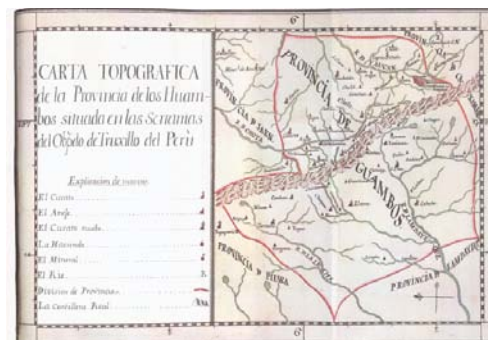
6°

CARTA TOPOGRAFICA de la Provincia de los Huambos situada en las Serranias del Obispado de Truxillo del Perú

Explicacion de notas

El Curato . . . . . . . . . . . . 1

El Anexo . . . . . . . . . . . . 2

El Curato anexo . . . . . . . . 3

La Hacienda . . . . . . . . . . 4

El Mineral . . . . . . . . . . . 5

El Rio . . . . . . . . . . . . . . 5

Division de Provincias . . . .

La cordillera Real . . . . . .

PROVINCIA DE GUAMBOS

PROVINCIA DE JAEN

PROVINCIA DE PIURA

PROVINCIA DE CAXAMARCA

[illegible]

6°